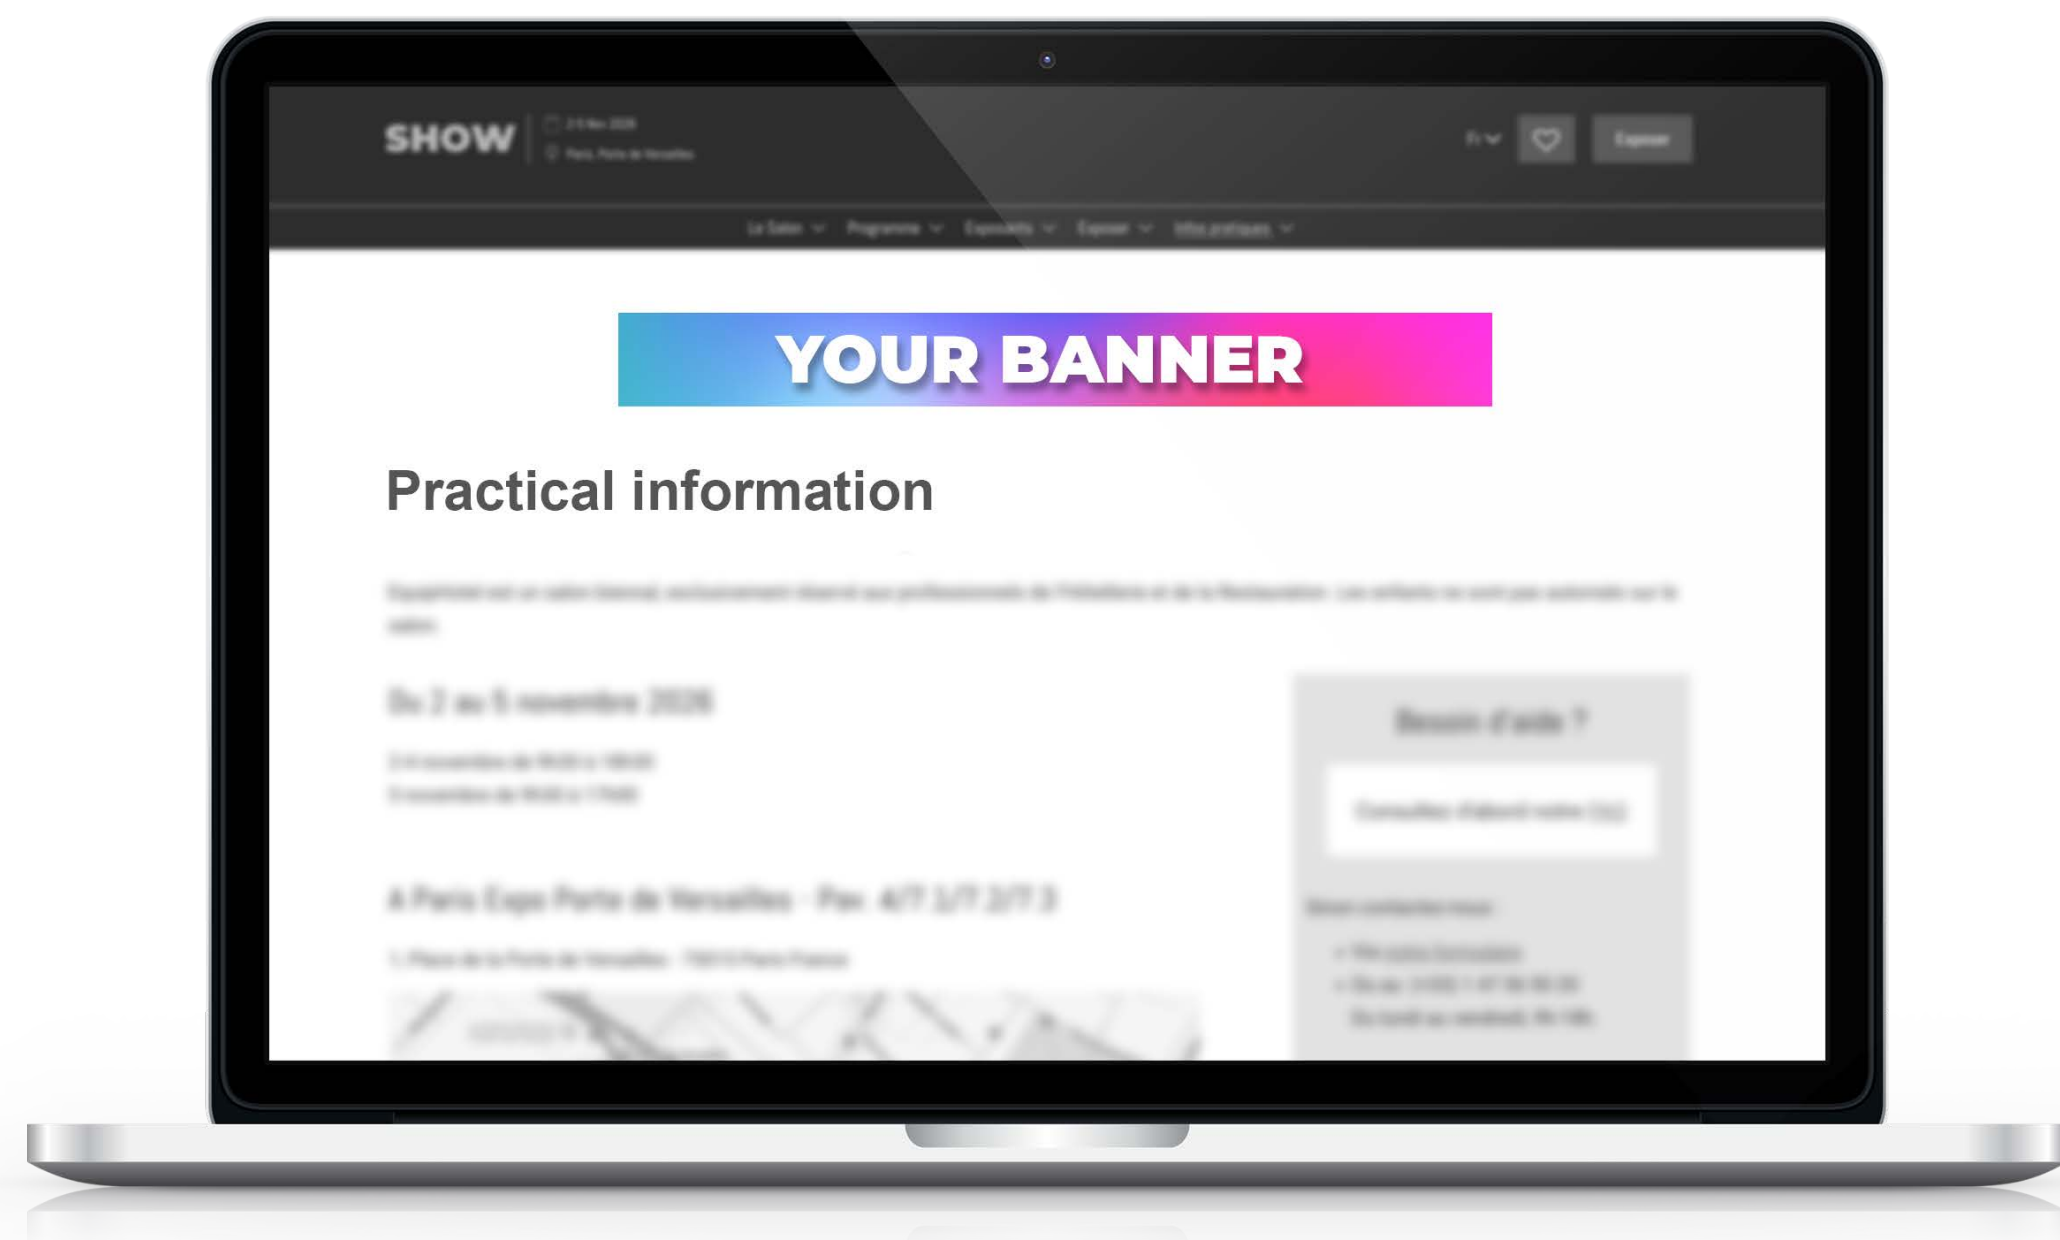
SHOW

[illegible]

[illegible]

Fr

Exposer

Le Salon Programme Exposants Exposer Infos pratiques

YOUR BANNER

Practical information

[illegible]

Du 2 au 5 novembre 2026

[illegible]

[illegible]

A Paris Expo Porte de Versailles - Pav. 4/7.1/7.2/7.3

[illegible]

Besoin d'aide ?

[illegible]

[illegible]

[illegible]

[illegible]

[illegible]